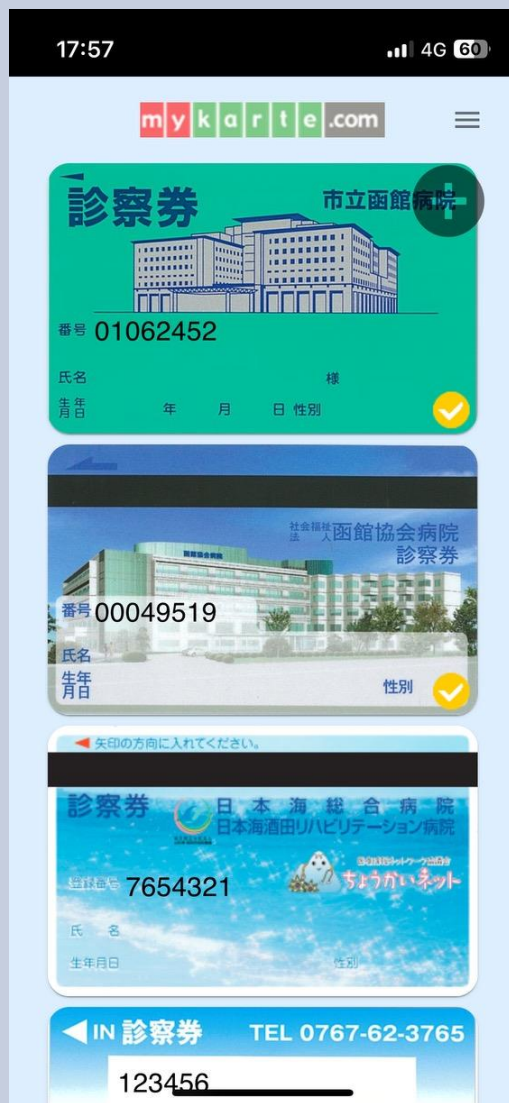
17:57
4G 60

mykarte.com

診察券
市立函館病院
番号 01062452
氏名
様
生年月日
年 月 日 性別

社会福祉法人 函館協会病院
診察券
番号 00049519
氏名
生年月日
性別

◀ 矢印の方向に入れてください。
診察券
日本海総合病院
日本海酒田リハビリテーション病院
登録番号 7654321
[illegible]
ちょうかいネット
氏 名
生年月日
性別

◀IN 診察券 TEL 0767-62-3765
123456